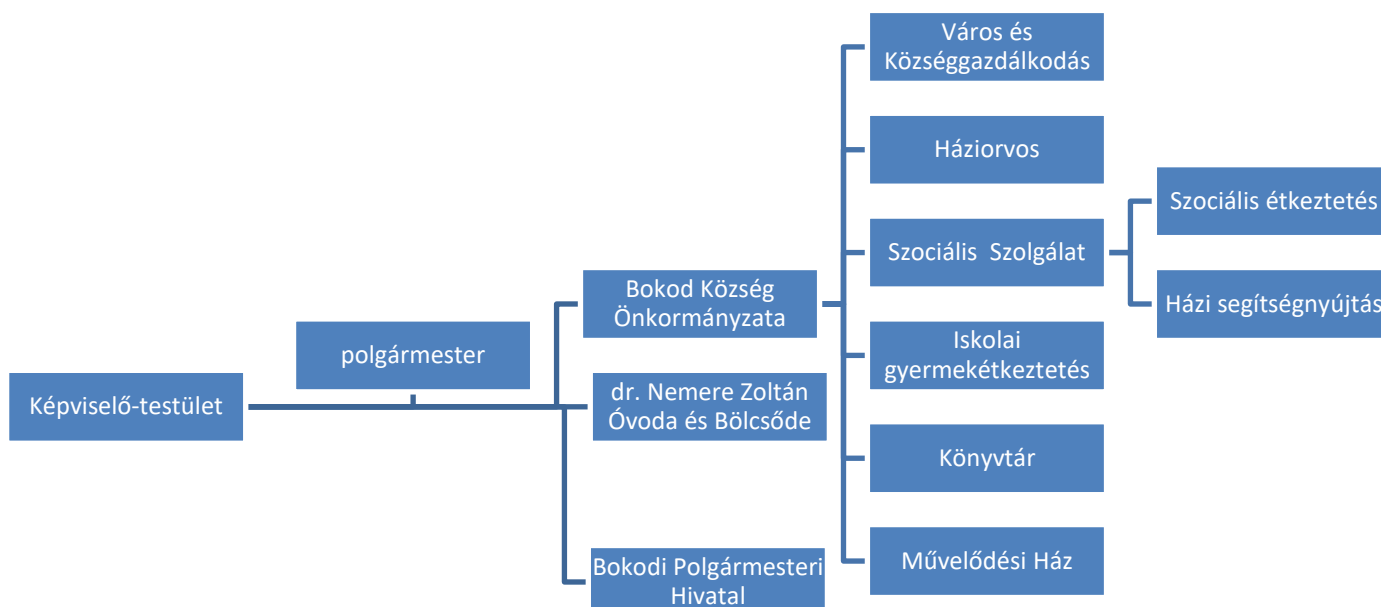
Képviselő-testület

polgármester

Bokod Község Önkormányzata

dr. Nemere Zoltán Óvoda és Bölcsőde

Bokodi Polgármesteri Hivatal

Város és Községgazdálkodás

Háziorvos

Szociális Szolgálat

Iskolai gyermekétkeztetés

Könyvtár

Művelődési Ház

Szociális étkeztetés

Házi segítségnyújtás